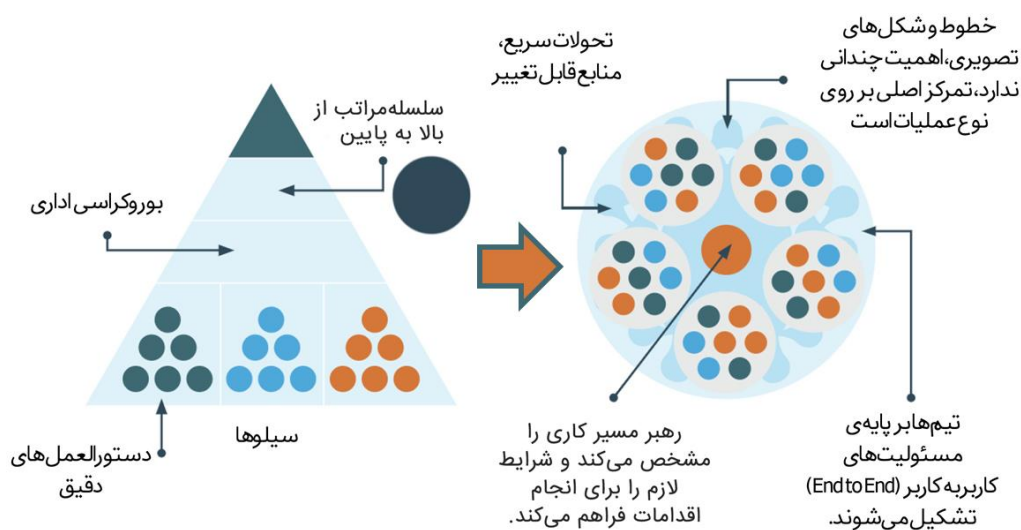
سلسله‌مراتب از بالا به پایین

بوروکراسی اداری

دستورالعمل‌های دقیق

سیلوها

تحولات سریع، منابع قابل تغییر

خطوط و شکل‌های تصویری، اهمیت چندانی ندارد، تمرکز اصلی بر روی نوع عملیات است

رهبر مسیر کاری را مشخص می‌کند و شرایط لازم را برای انجام اقدامات فراهم می‌کند.

تیم‌ها بر پایه‌ی مسئولیت‌های کاربر به کاربر (End to End) تشکیل می‌شوند.